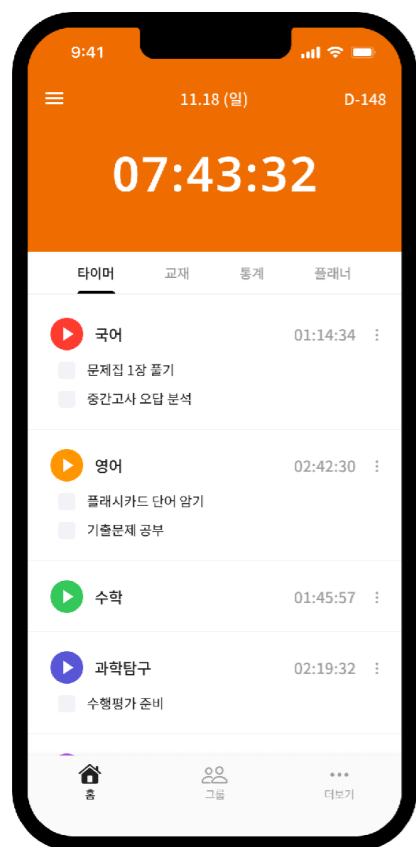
9:41

11.18 (일)

D-148

07:43:32

타이머 교재 통계 플래너

국어 01:14:34

문제집 1장 풀기

중간고사 오답 분석

영어 02:42:30

플래시카드 단어 암기

기출문제 공부

수학 01:45:57

과학탐구 02:19:32

수행평가 준비

홈 그룹 더보기